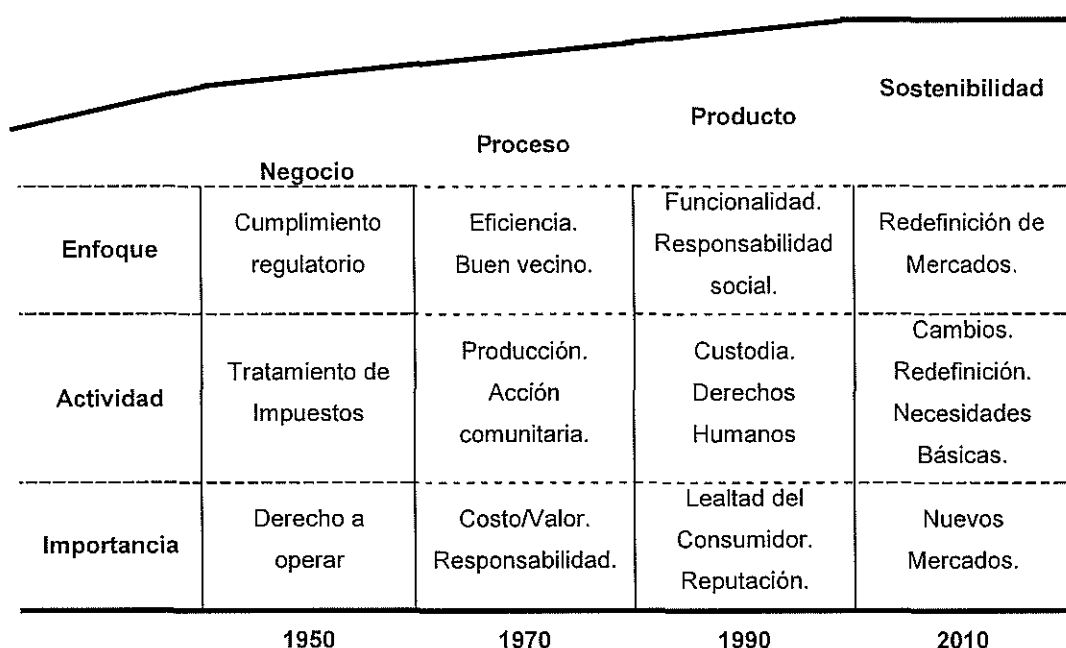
| | Negocio | Proceso | Producto | Sostenibilidad |
|---|---|---|---|---|
| Enfoque | Cumplimiento regulatorio | Eficiencia. Buen vecino. | Funcionalidad. Responsabilidad social. | Redefinición de Mercados. |
| Actividad | Tratamiento de Impuestos | Producción. Acción comunitaria. | Custodia. Derechos Humanos | Cambios. Redefinición. Necesidades Básicas. |
| Importancia | Derecho a operar | Costo/Valor. Responsabilidad. | Lealtad del Consumidor. Reputación. | Nuevos Mercados. |
| | 1950 | 1970 | 1990 | 2010 |